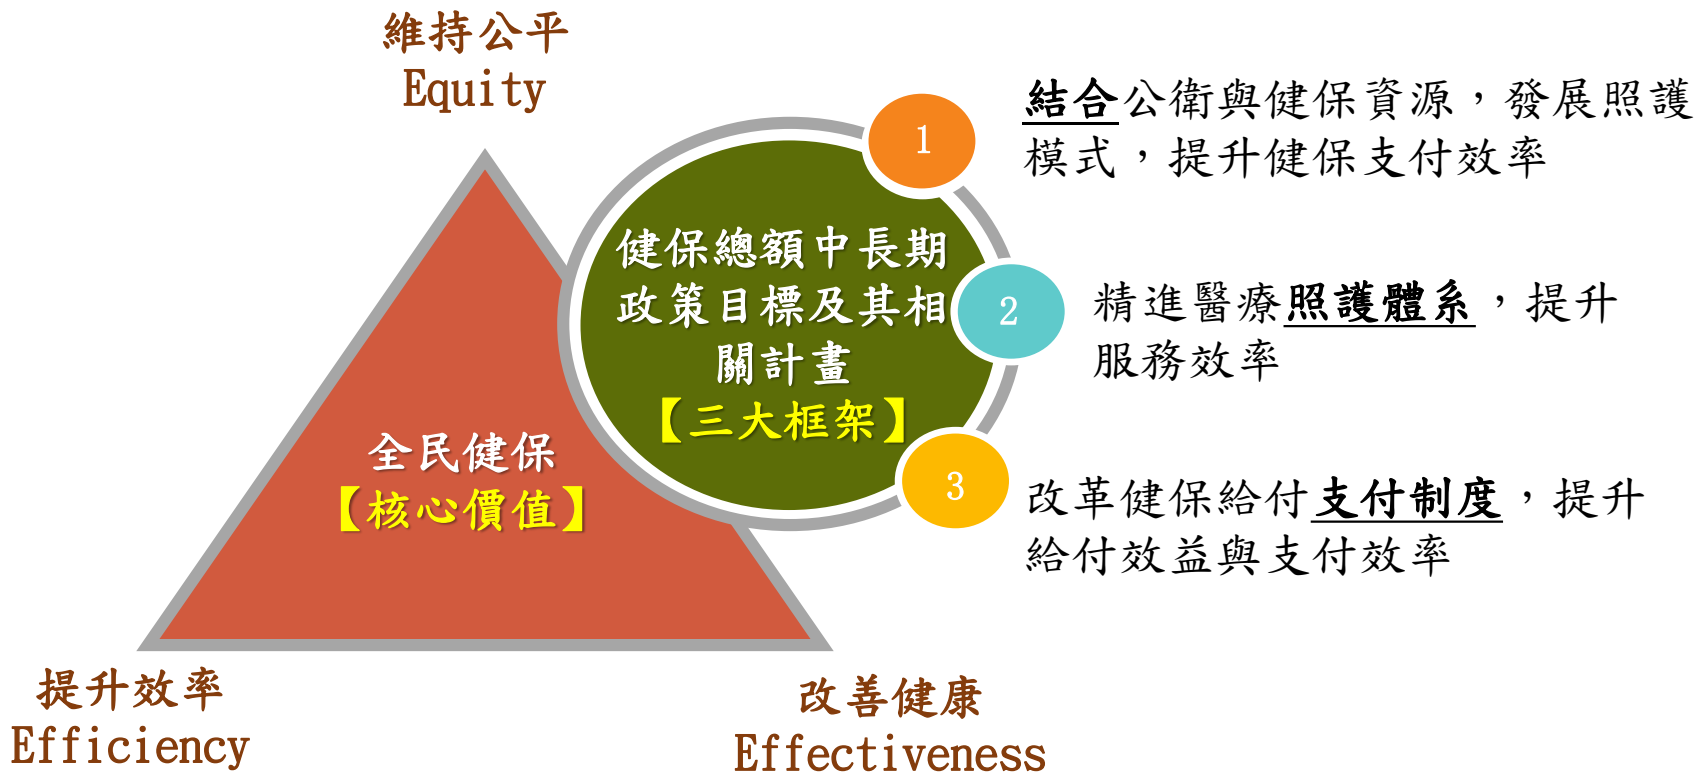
維持公平
Equity

1
結合公衛與健保資源，發展照護模式，提升健保支付效率

健保總額中長期政策目標及其相關計畫
【三大框架】

2
精進醫療照護體系，提升服務效率

全民健保
【核心價值】

3
改革健保給付支付制度，提升給付效益與支付效率

提升效率
Efficiency

改善健康
Effectiveness